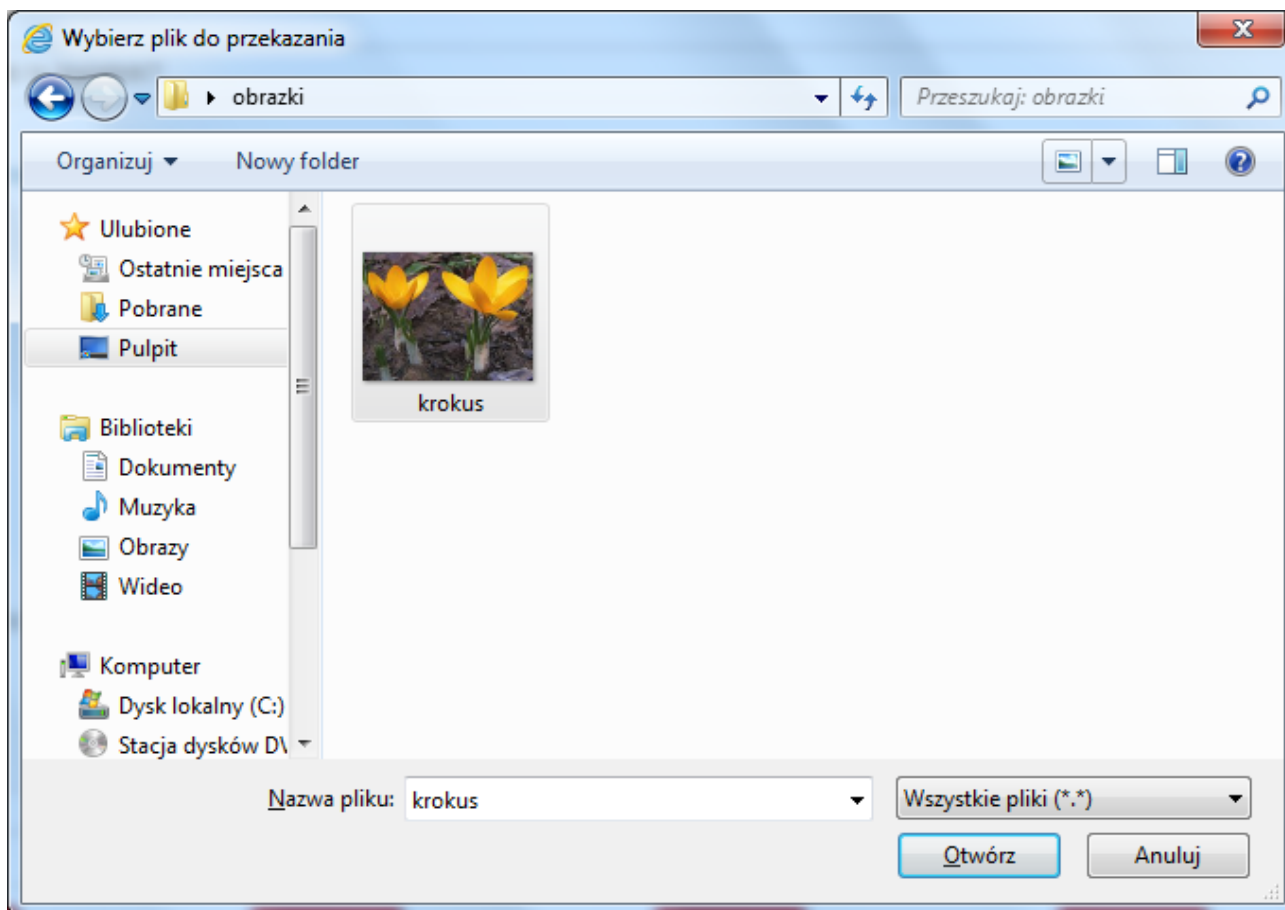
Wybierz plik do przekazania

obrazki

Przeszukaj: obrazki

Organizuj

Nowy folder

Ulubione
Ostatnie miejsca
Pobrane
Pulpit

Biblioteki
Dokumenty
Muzyka
Obrazy
Wideo

Komputer
Dysk lokalny (C:)
Stacja dysków DV

krokus

Nazwa pliku: krokus

Wszystkie pliki (*.*)

Otwórz

Anuluj